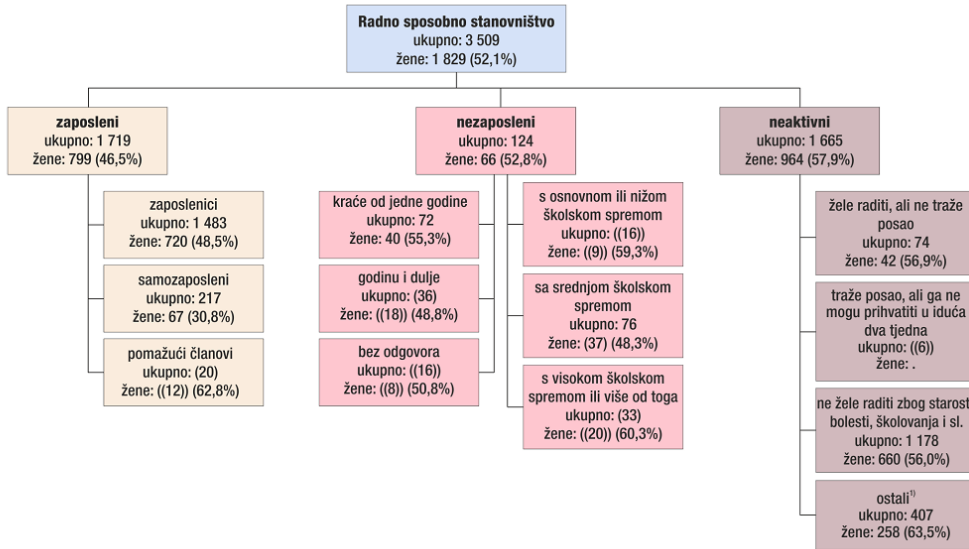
Radno sposobno stanovništvo
ukupno: 3 509
žene: 1 829 (52,1%)

zaposleni
ukupno: 1 719
žene: 799 (46,5%)

zaposlenici
ukupno: 1 483
žene: 720 (48,5%)

samozaposleni
ukupno: 217
žene: 67 (30,8%)

pomažući članovi
ukupno: (20)
žene: ((12)) (62,8%)

nezaposleni
ukupno: 124
žene: 66 (52,8%)

kraće od jedne godine
ukupno: 72
žene: 40 (55,3%)

godinu i dulje
ukupno: (36)
žene: ((18)) (48,8%)

bez odgovora
ukupno: ((16))
žene: ((8)) (50,8%)

s osnovnom ili nižom školskom spremom
ukupno: ((16))
žene: ((9)) (59,3%)

sa srednjom školskom spremom
ukupno: 76
žene: (37) (48,3%)

s visokom školskom spremom ili više od toga
ukupno: (33)
žene: ((20)) (60,3%)

neaktivni
ukupno: 1 665
žene: 964 (57,9%)

žele raditi, ali ne traže posao
ukupno: 74
žene: 42 (56,9%)

traže posao, ali ga ne mogu prihvatiti u idućа dva tjedna
ukupno: ((6))
žene: .

ne žele raditi zbog starosti bolesti, školovanja i sl.
ukupno: 1 178
žene: 660 (56,0%)

ostali$^{1)}$
ukupno: 407
žene: 258 (63,5%)